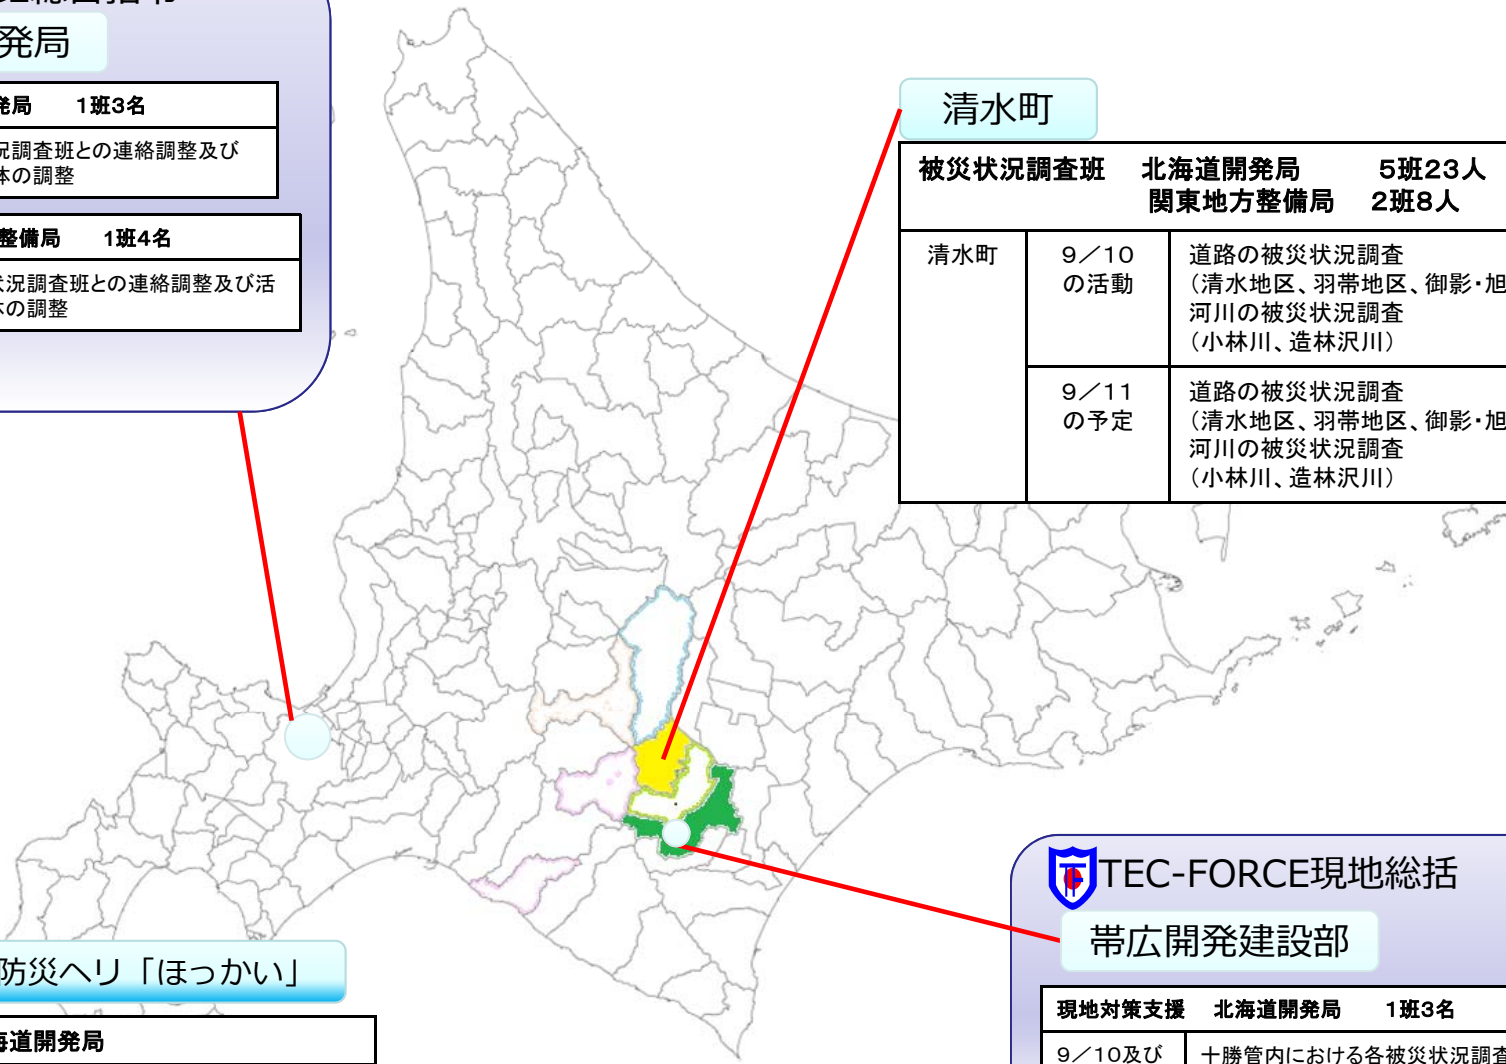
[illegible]
発局

| 発局　　1班3名 |
|---|
| 況調査班との連絡調整及び体の調整 |

| 整備局　　1班4名 |
|---|
| 状況調査班との連絡調整及び活体の調整 |

清水町

| 被災状況調査班　北海道開発局　　5班23人 関東地方整備局　2班8人 | | |
|---|---|---|
| 清水町 | 9／10の活動 | 道路の被災状況調査 （清水地区、羽帯地区、御影・旭 河川の被災状況調査 （小林川、造林沢川） |
| | 9／11の予定 | 道路の被災状況調査 （清水地区、羽帯地区、御影・旭 河川の被災状況調査 （小林川、造林沢川） |

TEC-FORCE現地総括
帯広開発建設部

| 現地対策支援　北海道開発局　　1班3名 | |
|---|---|
| 9／10及び | 十勝管内における各被災状況調査 |

防災ヘリ「ほっかい」

| 海道開発局 |
|---|